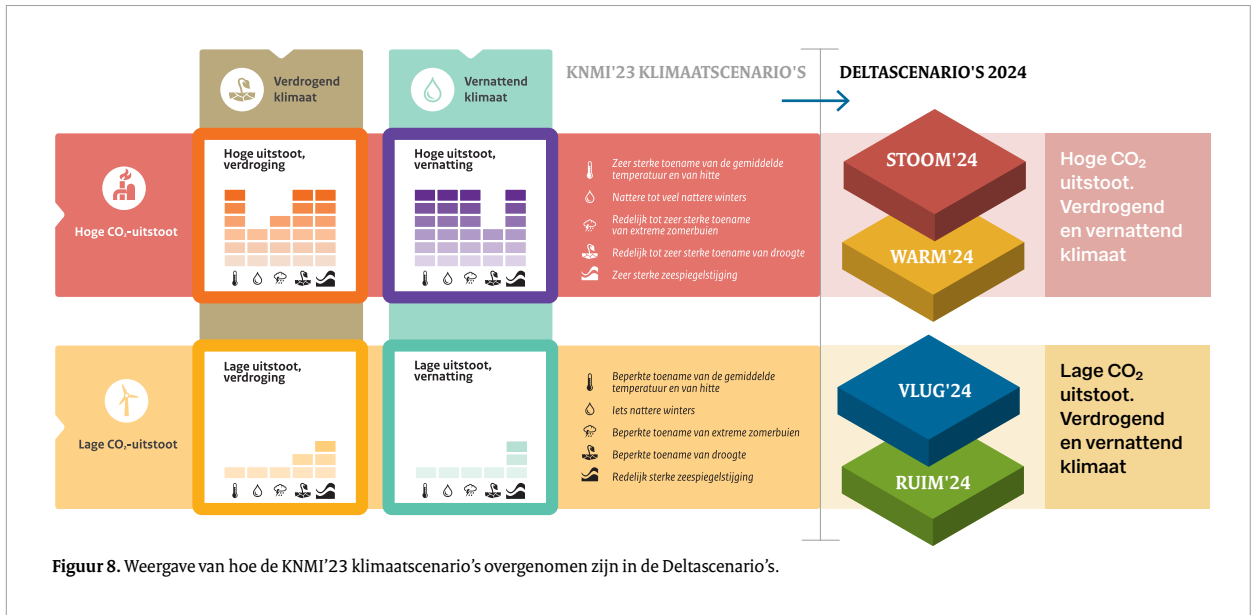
Verdrogend klimaat

Vernattend klimaat

KNMI'23 KLIMAATSCENARIO'S

DELTASCENARIO'S 2024

Hoge $CO_2$-uitstoot

Hoge uitstoot, verdroging

Hoge uitstoot, vernatting

Zeer sterke toename van de gemiddelde temperatuur en van hitte

Nattere tot veel nattere winters

Redelijk tot zeer sterke toename van extreme zomerbuien

Redelijk tot zeer sterke toename van droogte

Zeer sterke zeespiegelstijging

STOOM'24

WARM'24

Hoge $CO_2$ uitstoot. Verdrogend en vernattend klimaat

Lage $CO_2$-uitstoot

Lage uitstoot, verdroging

Lage uitstoot, vernatting

Beperkte toename van de gemiddelde temperatuur en van hitte

Iets nattere winters

Beperkte toename van extreme zomerbuien

Beperkte toename van droogte

Redelijk sterke zeespiegelstijging

VLUG'24

RUIM'24

Lage $CO_2$ uitstoot. Verdrogend en vernattend klimaat

Figuur 8. Weergave van hoe de KNMI'23 klimaatscenario's overgenomen zijn in de Deltascenario's.